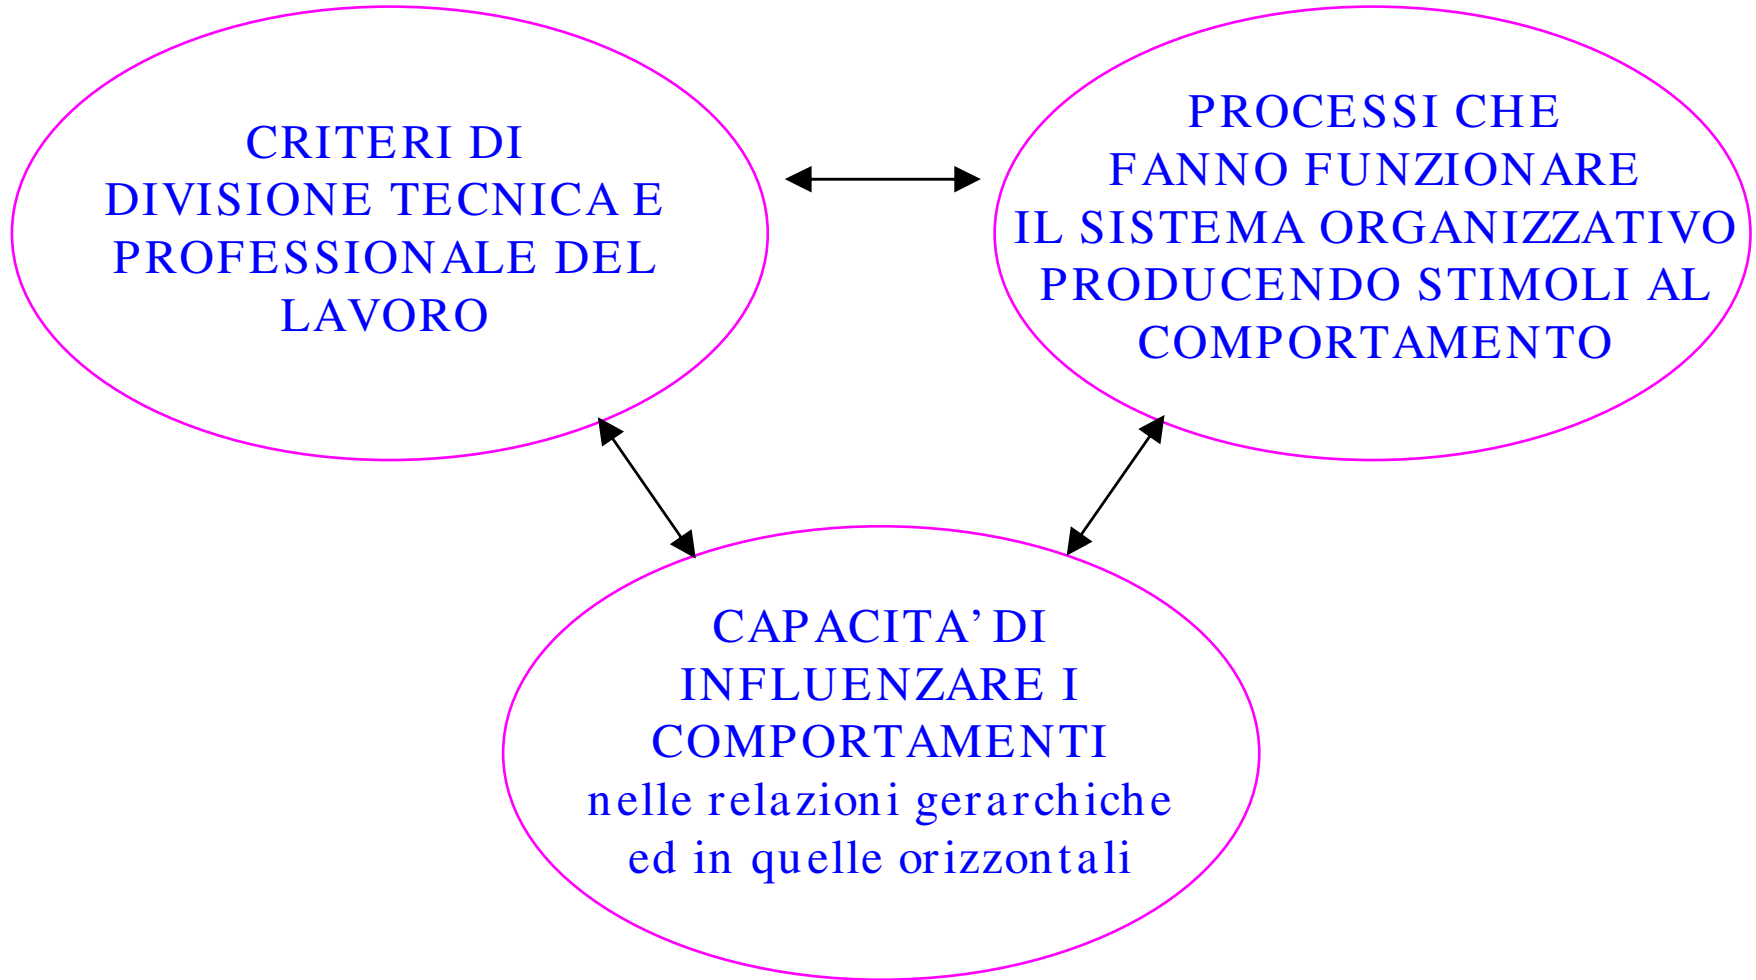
CRITERI DI DIVISIONE TECNICA E PROFESSIONALE DEL LAVORO

PROCESSI CHE FANNO FUNZIONARE IL SISTEMA ORGANIZZATIVO PRODUCENDO STIMOLI AL COMPORTAMENTO

CAPACITA' DI INFLUENZARE I COMPORTAMENTI nelle relazioni gerarchiche ed in quelle orizzontali